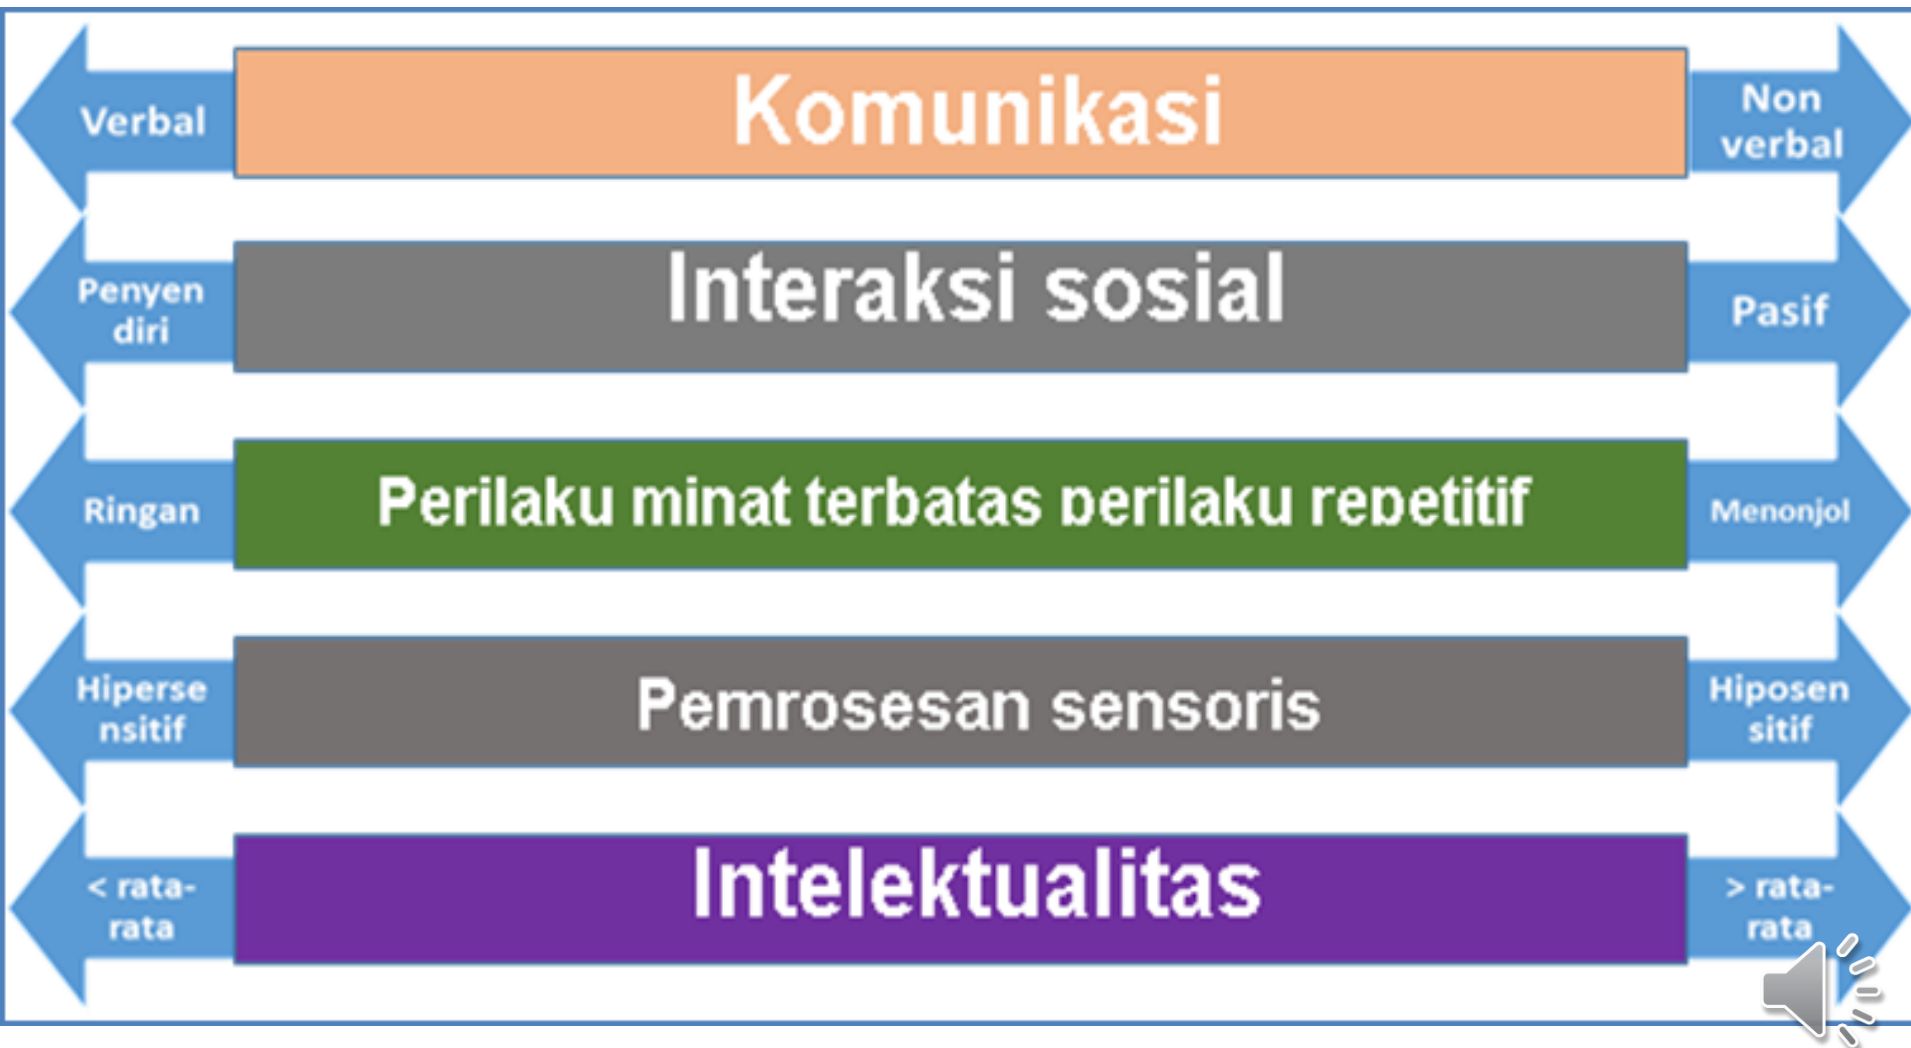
Verbal
Komunikasi
Non verbal

Penyen diri
Interaksi sosial
Pasif

Ringan
Perilaku minat terbatas perilaku repetitif
Menonjol

Hiperse nsitif
Pemrosesan sensoris
Hiposen sitif

< rata-rata
Intelektualitas
> rata-rata